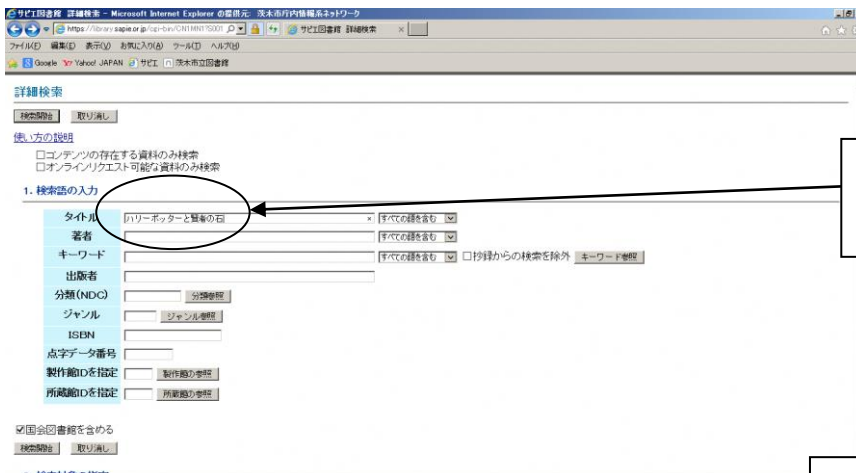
サピエ図書館 詳細検索 - Microsoft Internet Explorer の提供元: 茨木市庁内情報系ネットワーク

https://library.sapie.or.jp/cgi-bin/CN1MN1?S001 サピエ図書館 詳細検索

ファイル(F) 編集(E) 表示(V) お気に入り(A) ツール(T) ヘルプ(H)

Google Yahoo! JAPAN サピエ 茨木市立図書館

詳細検索

検索開始 取り消し

使い方の説明

□コンテンツの存在する資料のみ検索
□オンラインリクエスト可能な資料のみ検索

1. 検索語の入力

| | | |
|---|---|---|
| タイトル | ハリーポッターと賢者の石 | すべての語を含む |
| 著者 | | すべての語を含む |
| キーワード | | すべての語を含む □抄録からの検索を除外 キーワード参照 |
| 出版者 | | |
| 分類(NDC) | | 分類参照 |
| ジャンル | | ジャンル参照 |
| ISBN | | |
| 点字データ番号 | | |
| 製作館IDを指定 | | 製作館の参照 |
| 所蔵館IDを指定 | | 所蔵館の参照 |

☑国会図書館を含める

検索開始 取り消し

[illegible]